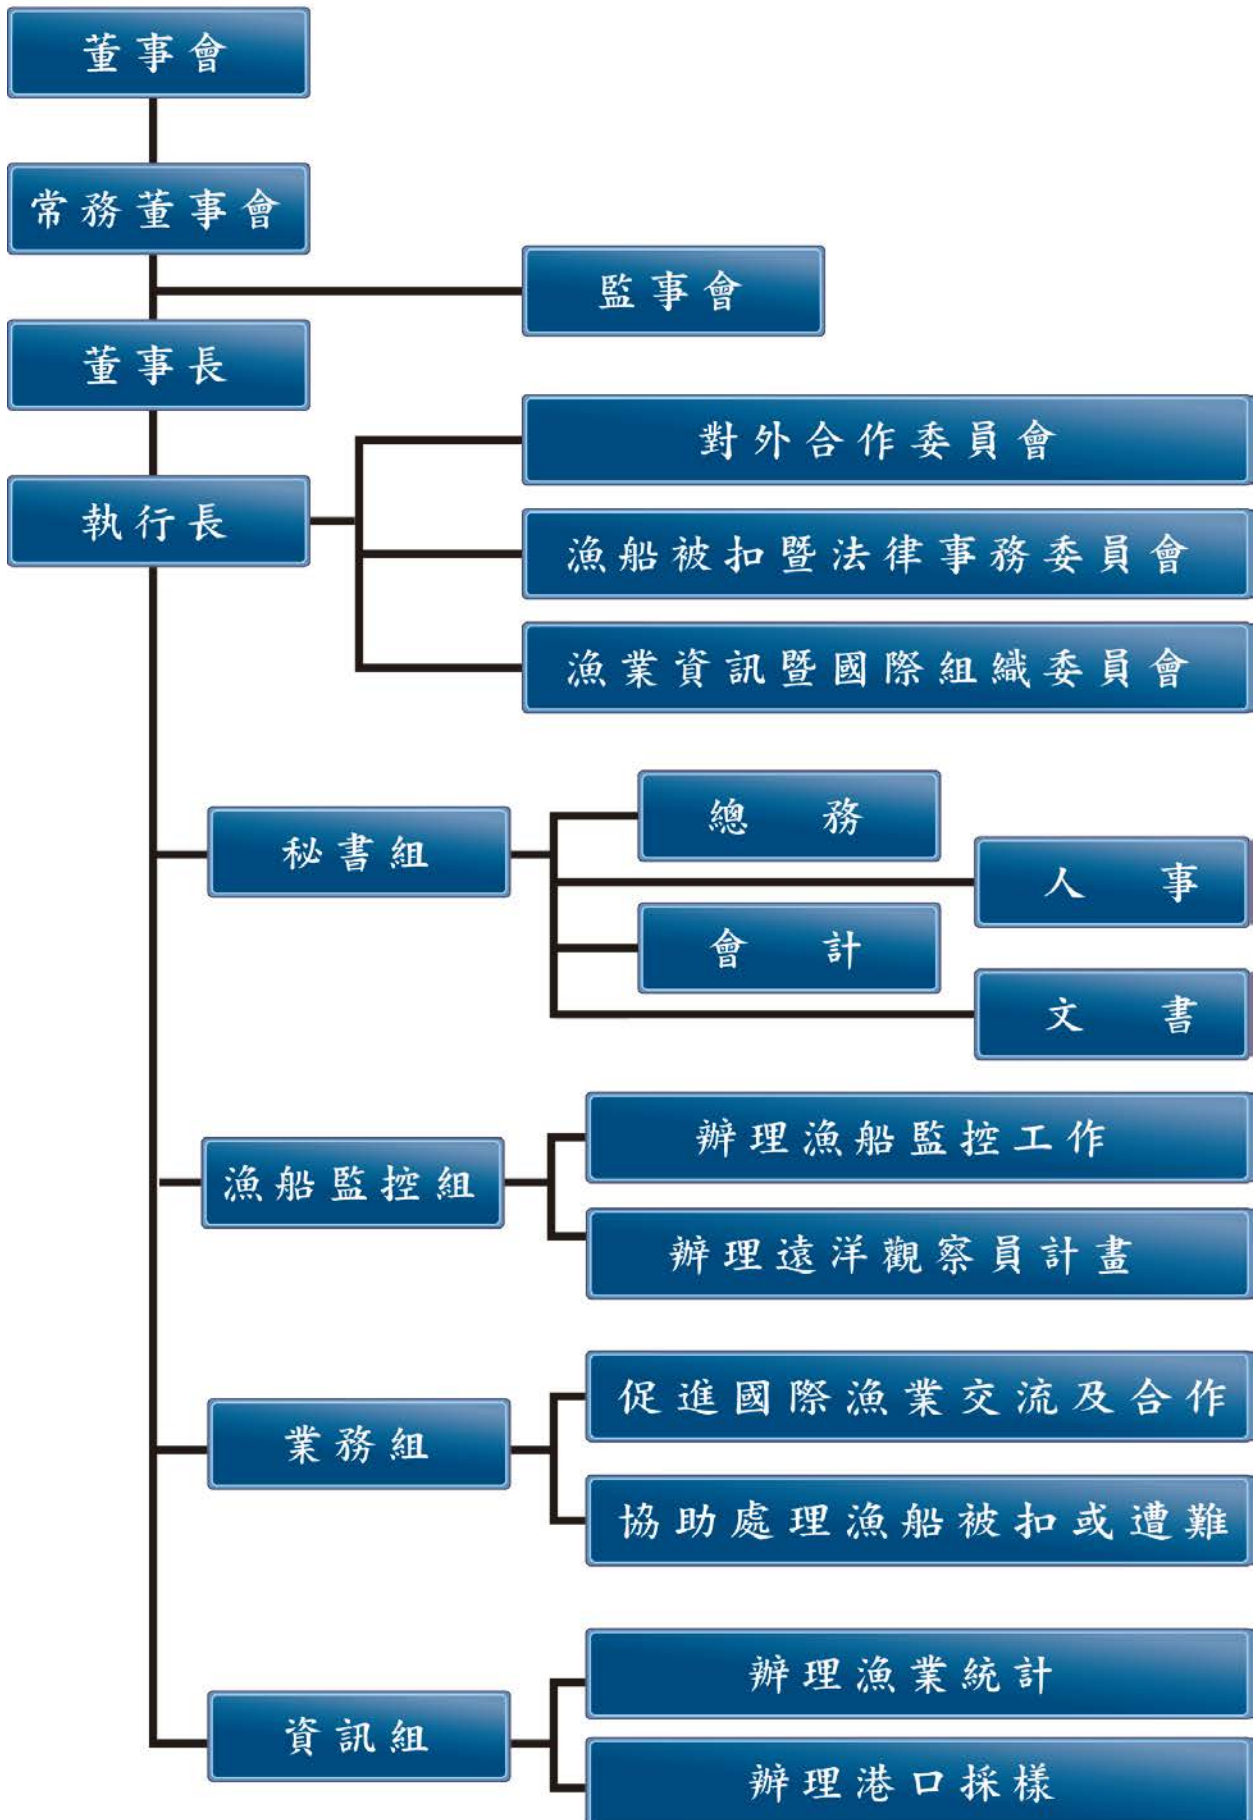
董事會

常務董事會

監事會

董事長

對外合作委員會

執行長

漁船被扣暨法律事務委員會

漁業資訊暨國際組織委員會

總　務

秘書組

人　事

會　計

文　書

辦理漁船監控工作

漁船監控組

辦理遠洋觀察員計畫

促進國際漁業交流及合作

業務組

協助處理漁船被扣或遭難

辦理漁業統計

資訊組

辦理港口採樣